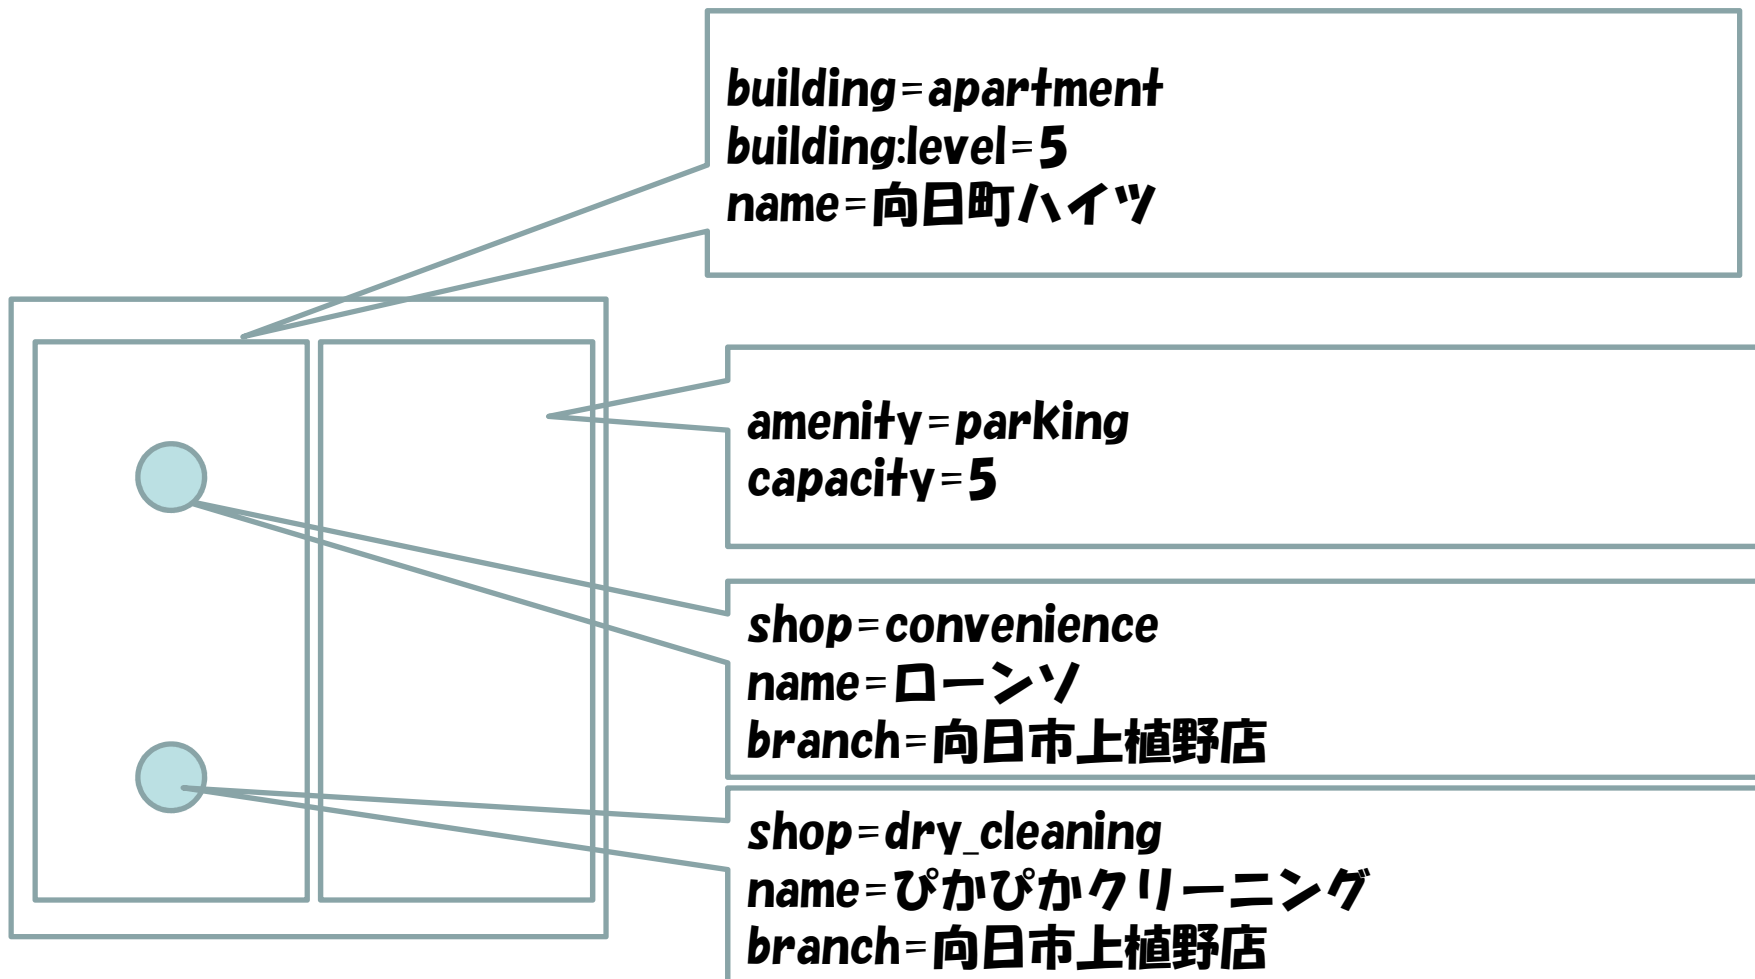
building=apartment
building:level=5
name=向日町ハイツ

amenity=parking
capacity=5

shop=convenience
name=ローンソ
branch=向日市上植野店

shop=dry_cleaning
name=ぴかぴかクリーニング
branch=向日市上植野店